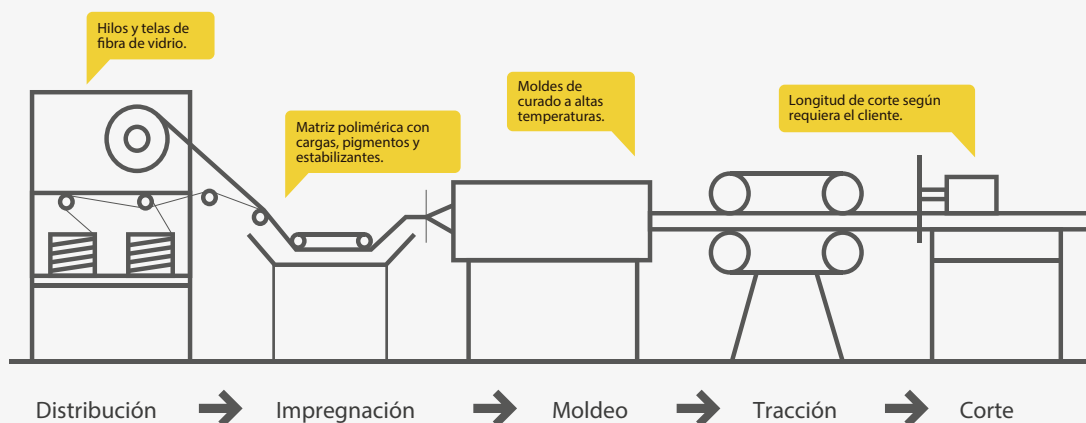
Hilos y telas de fibra de vidrio.

Matriz polimérica con cargas, pigmentos y estabilizantes.

Moldes de curado a altas temperaturas.

Longitud de corte según requiera el cliente.

Distribución ➔ Impregnación ➔ Moldeo ➔ Tracción ➔ Corte